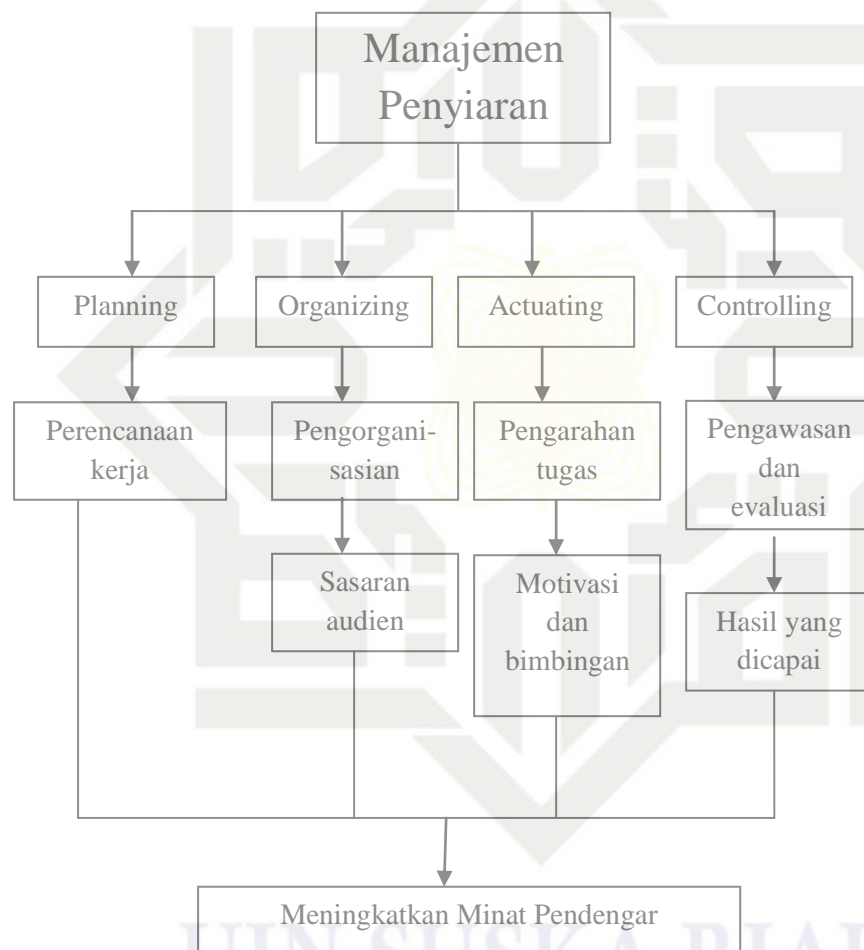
Manajemen Penyiaran

Planning

Organizing

Actuating

Controlling

Perencanaan kerja

Pengorganisasian

Pengarahan tugas

Pengawasan dan evaluasi

Sasaran audien

Motivasi dan bimbingan

Hasil yang dicapai

Meningkatkan Minat Pendengar

UIN SUSKA RIAU